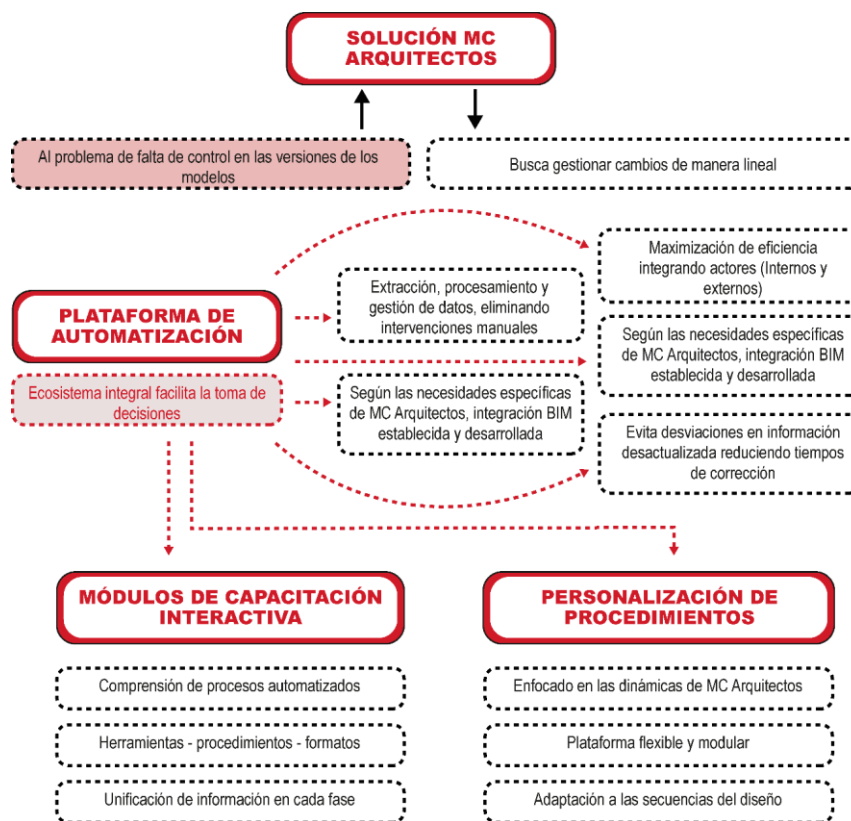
SOLUCIÓN MC ARQUITECTOS

Al problema de falta de control en las versiones de los modelos

Busca gestionar cambios de manera lineal

PLATAFORMA DE AUTOMATIZACIÓN

Ecosistema integral facilita la toma de decisiones

Extracción, procesamiento y gestión de datos, eliminando intervenciones manuales

Según las necesidades específicas de MC Arquitectos, integración BIM establecida y desarrollada

Maximización de eficiencia integrando actores (Internos y externos)

Según las necesidades específicas de MC Arquitectos, integración BIM establecida y desarrollada

Evita desviaciones en información desactualizada reduciendo tiempos de corrección

MÓDULOS DE CAPACITACIÓN INTERACTIVA

Comprensión de procesos automatizados

Herramientas - procedimientos - formatos

Unificación de información en cada fase

PERSONALIZACIÓN DE PROCEDIMIENTOS

Enfocado en las dinámicas de MC Arquitectos

Plataforma flexible y modular

Adaptación a las secuencias del diseño